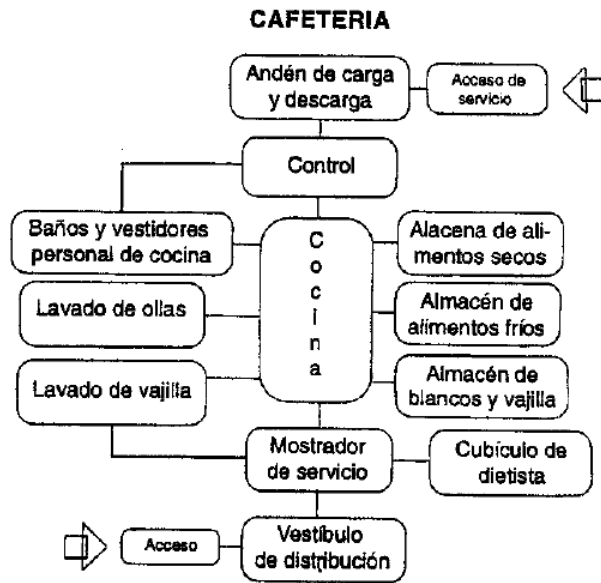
CAFETERIA

Andén de carga y descarga

Acceso de servicio

Control

Baños y vestidores personal de cocina

C o c i n a

Alacena de alimentos secos

Lavado de ollas

Almacén de alimentos fríos

Lavado de vajilla

Almacén de blancos y vajilla

Mostrador de servicio

Cubículo de dietista

Acceso

Vestíbulo de distribución